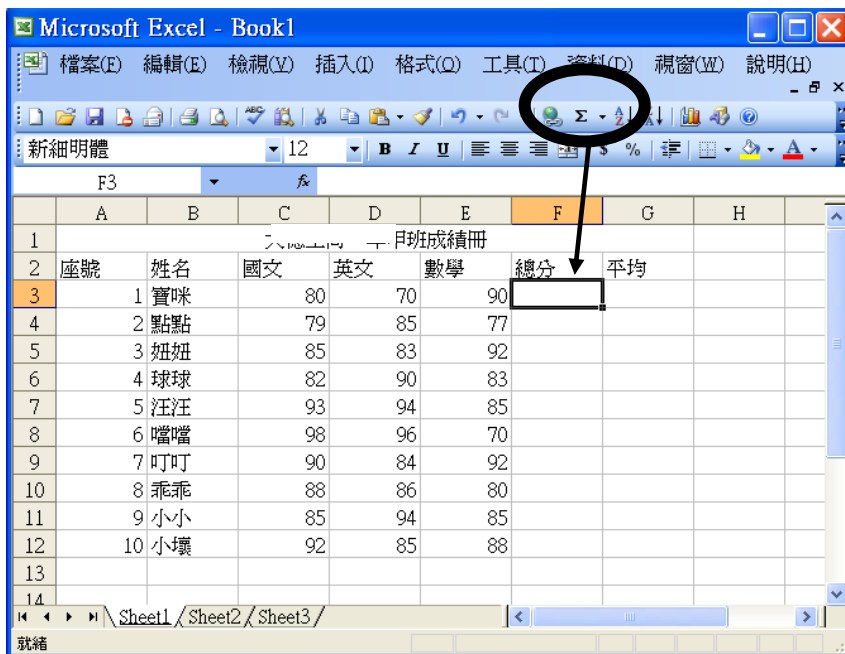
Microsoft Excel - Book1

檔案(F) 編輯(E) 檢視(V) 插入(I) 格式(O) 工具(T) 資料(D) 視窗(W) 說明(H)

新細明體 12 B I U $ %

F3 fx

| | A | B | C | D | E | F | G | H |
|---|---|---|---|---|---|---|---|---|
| 1 | | | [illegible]班成績冊 | | | | | |
| 2 | 座號 | 姓名 | 國文 | 英文 | 數學 | 總分 | 平均 | |
| 3 | 1 | 寶咪 | 80 | 70 | 90 | | | |
| 4 | 2 | 點點 | 79 | 85 | 77 | | | |
| 5 | 3 | 妞妞 | 85 | 83 | 92 | | | |
| 6 | 4 | 球球 | 82 | 90 | 83 | | | |
| 7 | 5 | 汪汪 | 93 | 94 | 85 | | | |
| 8 | 6 | 噹噹 | 98 | 96 | 70 | | | |
| 9 | 7 | 叮叮 | 90 | 84 | 92 | | | |
| 10 | 8 | 乖乖 | 88 | 86 | 80 | | | |
| 11 | 9 | 小小 | 85 | 94 | 85 | | | |
| 12 | 10 | 小壞 | 92 | 85 | 88 | | | |
| 13 | | | | | | | | |
| 14 | | | | | | | | |

Sheet1 Sheet2 Sheet3

就緒